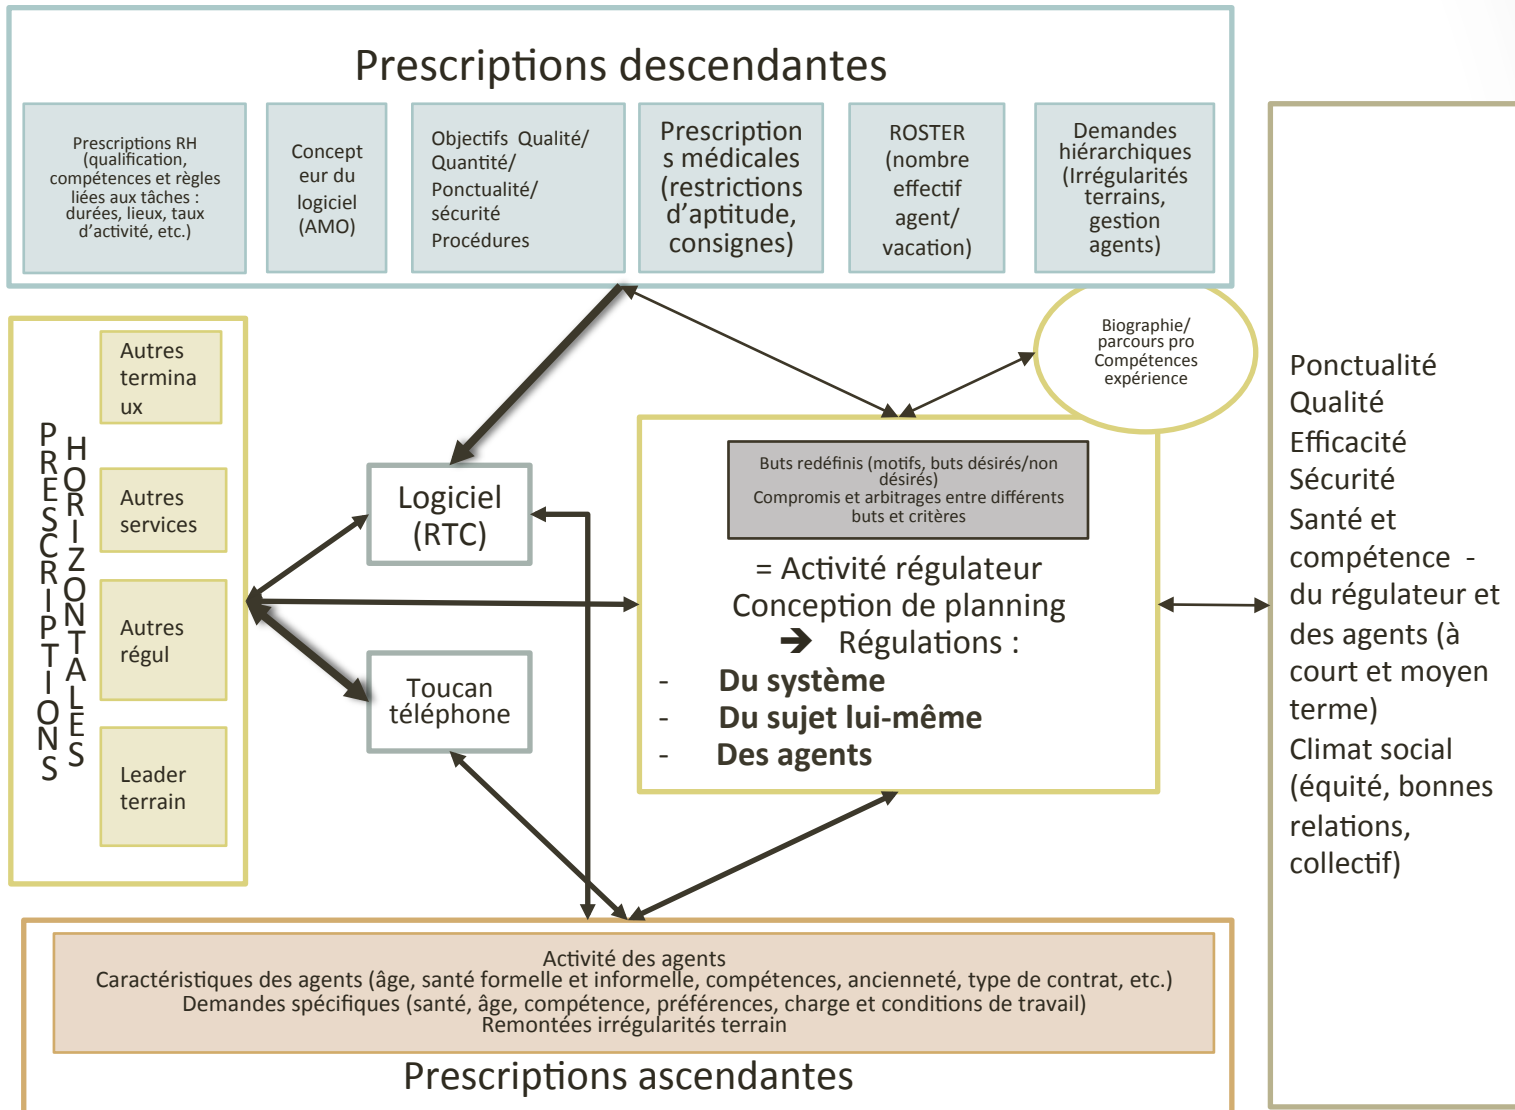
Prescriptions descendantes

Prescriptions RH (qualification, compétences et règles liées aux tâches : durées, lieux, taux d'activité, etc.)

Concepteur du logiciel (AMO)

Objectifs Qualité/ Quantité/ Ponctualité/ sécurité Procédures

Prescriptions médicales (restrictions d'aptitude, consignes)

ROSTER (nombre effectif agent/ vacation)

Demandes hiérarchiques (Irrégularités terrains, gestion agents)

PRESCRIPTIONS HORIZONTALES

Autres terminaux

Autres services

Autres régul

Leader terrain

Logiciel (RTC)

Toucan téléphone

Biographie/ parcours pro Compétences expérience

Buts redéfinis (motifs, buts désirés/non désirés)
Compromis et arbitrages entre différents buts et critères

= Activité régulateur
Conception de planning
➔ Régulations :
- Du système
- Du sujet lui-même
- Des agents

Ponctualité
Qualité
Efficacité
Sécurité
Santé et compétence - du régulateur et des agents (à court et moyen terme)
Climat social (équité, bonnes relations, collectif)

Activité des agents
Caractéristiques des agents (âge, santé formelle et informelle, compétences, ancienneté, type de contrat, etc.)
Demandes spécifiques (santé, âge, compétence, préférences, charge et conditions de travail)
Remontées irrégularités terrain

Prescriptions ascendantes